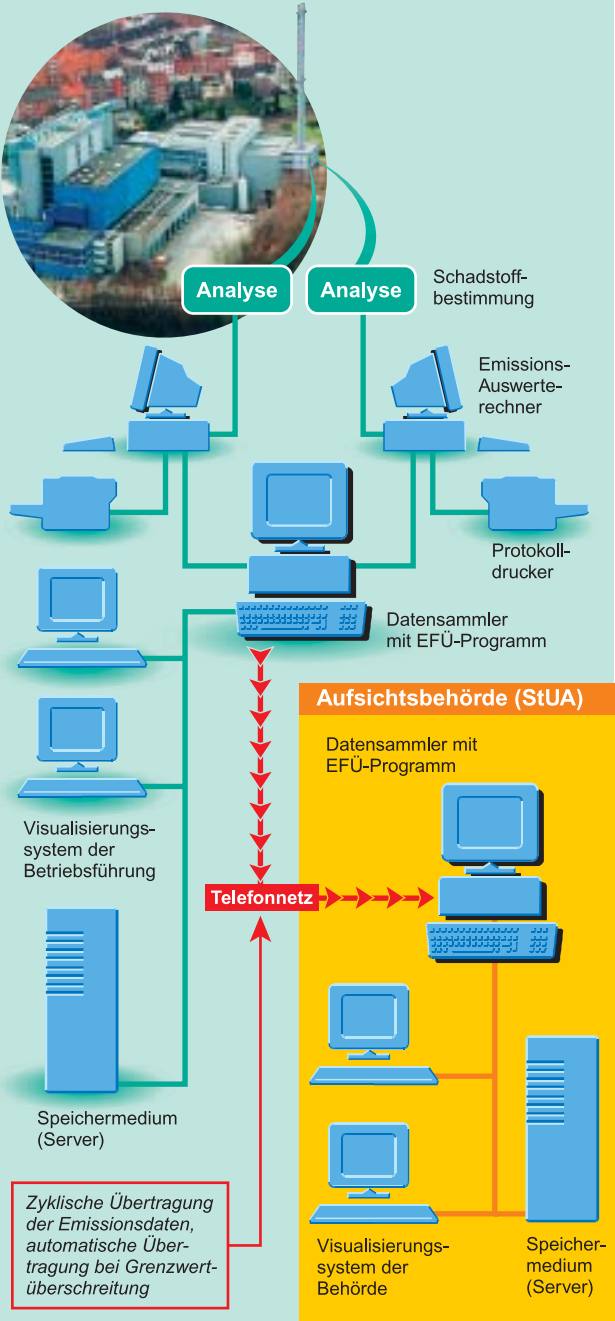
Analyse

Analyse

Schadstoffbestimmung

Emissions-Auswerterechner

Protokolldrucker

Datensammler mit EFÜ-Programm

Aufsichtsbehörde (StUA)

Datensammler mit EFÜ-Programm

Visualisierungssystem der Betriebsführung

Telefonnetz

Speichermedium (Server)

Zyklische Übertragung der Emissionsdaten, automatische Übertragung bei Grenzwertüberschreitung

Visualisierungssystem der Behörde

Speichermedium (Server)